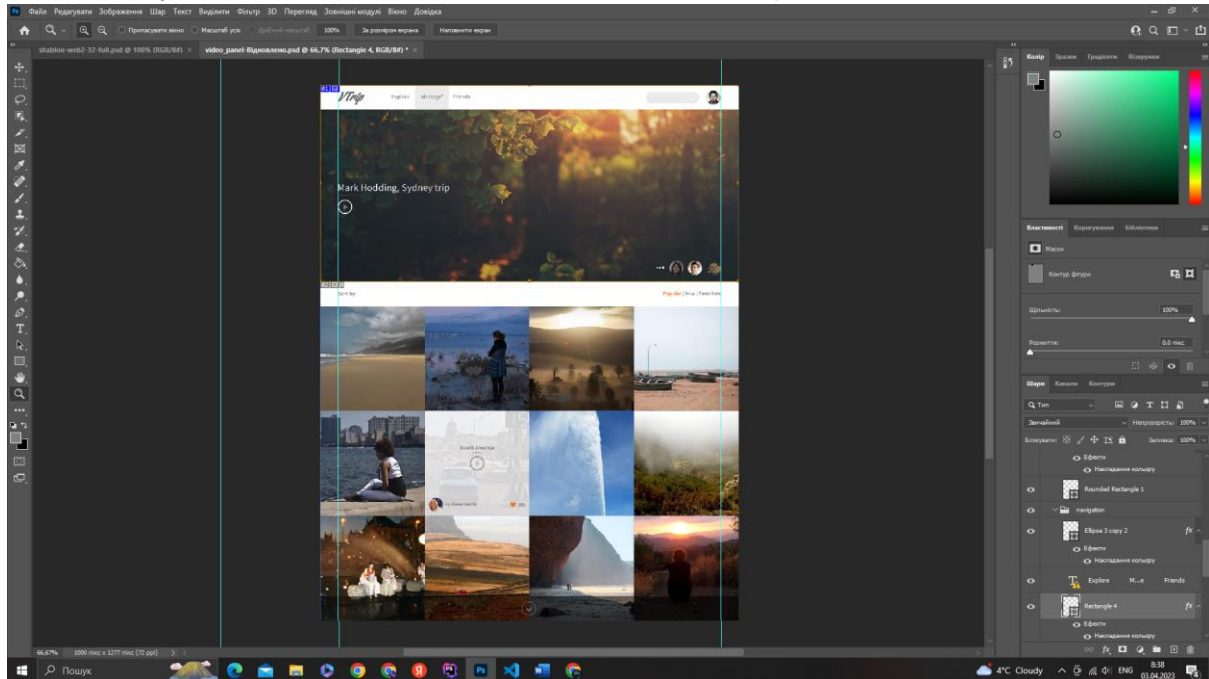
Файл Редагувати Зображення Шар Текст Виділити Фільтр 3D Перегляд Зовнішні модулі Вікно Довідка

Припасувати вікно Масштаб усіх Дійсні пікселі 100% За розміром екрана Наповнити екран

shablon-web2-32-full.psd @ 100% (RGB/8#) × video_panel-Відновлено.psd @ 66,7% (Rectangle 4, RGB/8#) * ×

VTrip Explore Message Friends

Mark Hodding, Sydney trip

Sort by: Popular | New | Favorites

South America

Колір Зразки Градієнти Візерунки

Властивості Коригування Бібліотеки

Маски

Контур фігури

Щільність: 100%

Розмиття: 0,0 пікс

Шари Канали Контури

Тип

Звичайний Непрозорість: 100%

Блокувати: Заливка: 100%

Ефекти

Накладання кольору

Rounded Rectangle 1

navigation

Ellipse 3 copy 2

Ефекти

Накладання кольору

Explore M...e Friends

Rectangle 4

Ефекти

Накладання кольору

66,67% 1000 пікс x 1277 пікс (72 ppi)

Пошук

4°C Cloudy ENG 8:38 03.04.2023